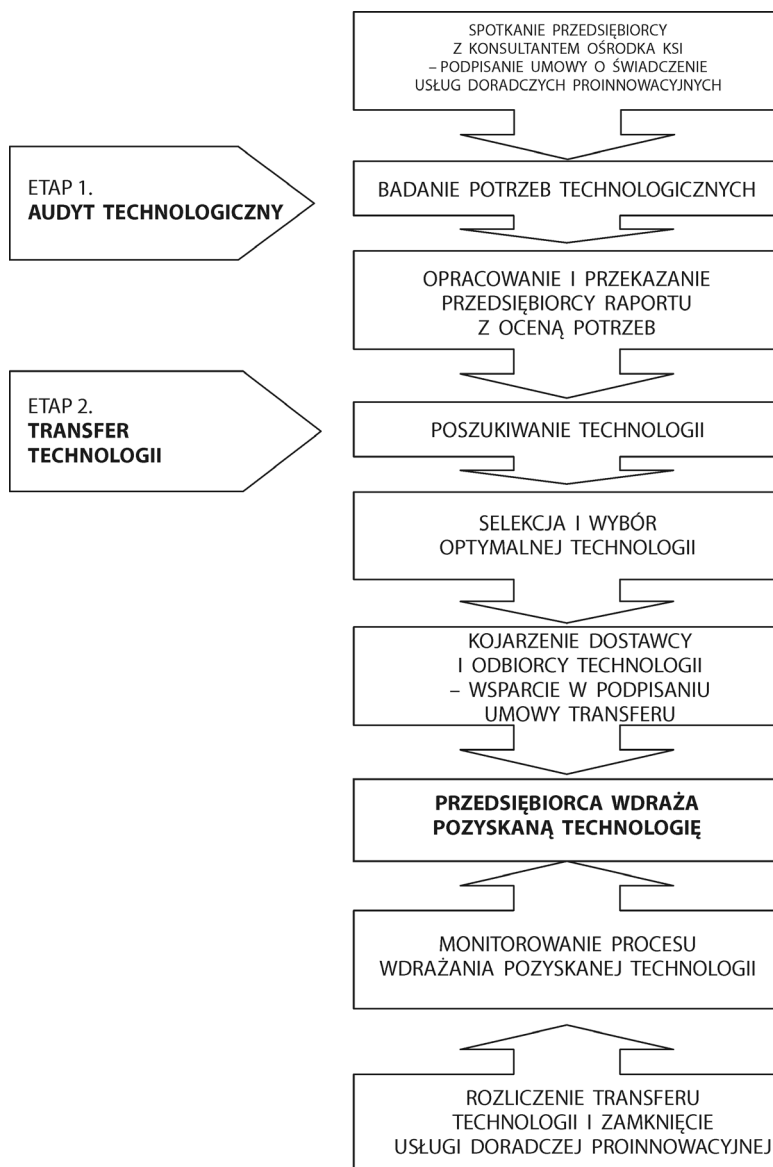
SPOTKANIE PRZEDSIĘBIORCY
Z KONSULTANTEM OŚRODKA KSI
– PODPISANIE UMOWY O ŚWIADCZENIE
USŁUG DORADCZYCH PROINNOWACYJNYCH

ETAP 1.
**AUDYT TECHNOLOGICZNY**

BADANIE POTRZEB TECHNOLOGICZNYCH

OPRACOWANIE I PRZEKAZANIE
PRZEDSIĘBIORCY RAPORTU
Z OCENĄ POTRZEB

ETAP 2.
**TRANSFER TECHNOLOGII**

POSZUKIWANIE TECHNOLOGII

SELEKCJA I WYBÓR
OPTYMALNEJ TECHNOLOGII

KOJARZENIE DOSTAWCY
I ODBIORCY TECHNOLOGII
– WSPARCIE W PODPISANIU
UMOWY TRANSFERU

**PRZEDSIĘBIORCA WDRAŻA
POZYSKANĄ TECHNOLOGIĘ**

MONITOROWANIE PROCESU
WDRAŻANIA POZYSKANEJ TECHNOLOGII

ROZLICZENIE TRANSFERU
TECHNOLOGII I ZAMKNIĘCIE
USŁUGI DORADCZEJ PROINNOWACYJNEJ